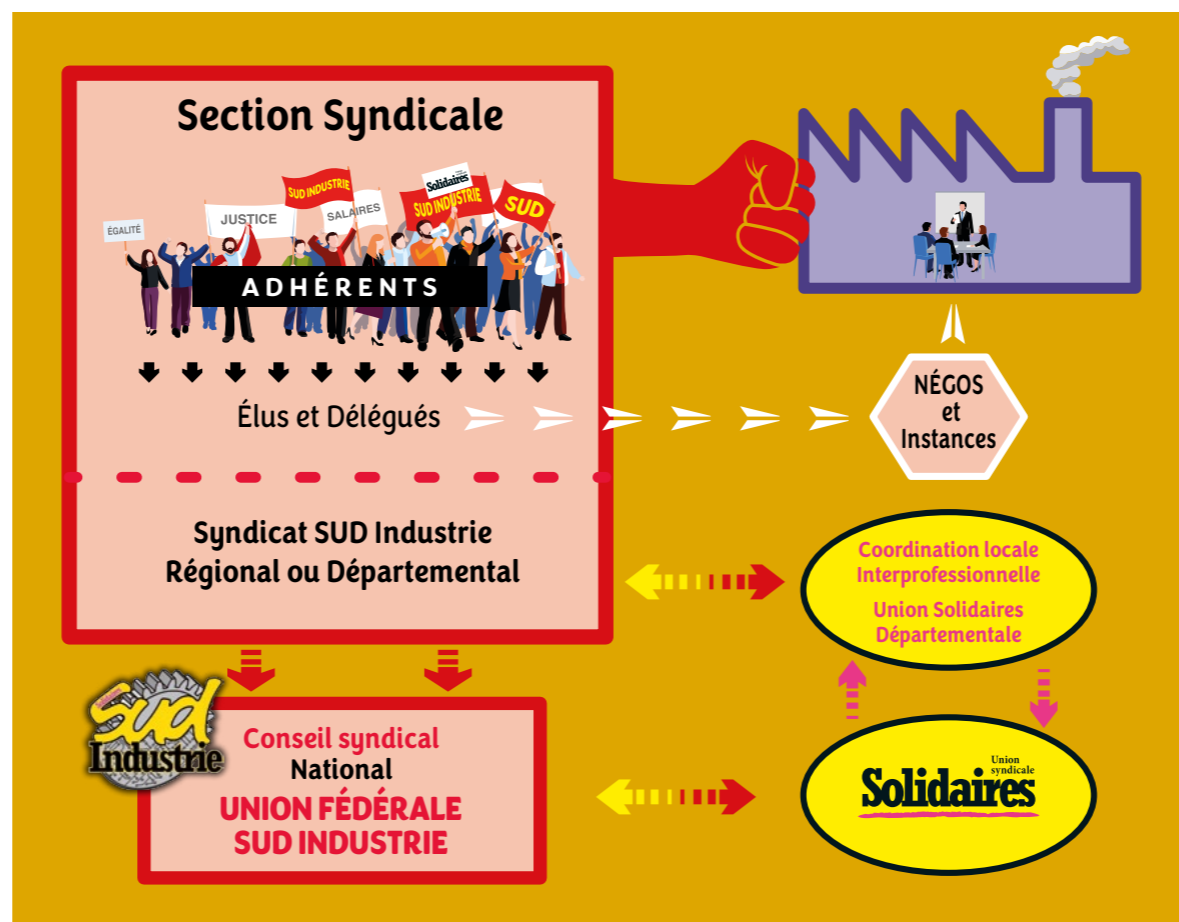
Section Syndicale

ÉGALITÉ

JUSTICE

SUD INDUSTRIE

SALAIRES

Solidaires

SUD INDUSTRIE

SUD

ADHÉRENTS

Élus et Délégués

NÉGOS et Instances

Syndicat SUD Industrie Régional ou Départemental

Coordination locale Interprofessionnelle

Union Solidaires Départementale

SUD Industrie

Conseil syndical National

UNION FÉDÉRALE SUD INDUSTRIE

Union syndicale

Solidaires